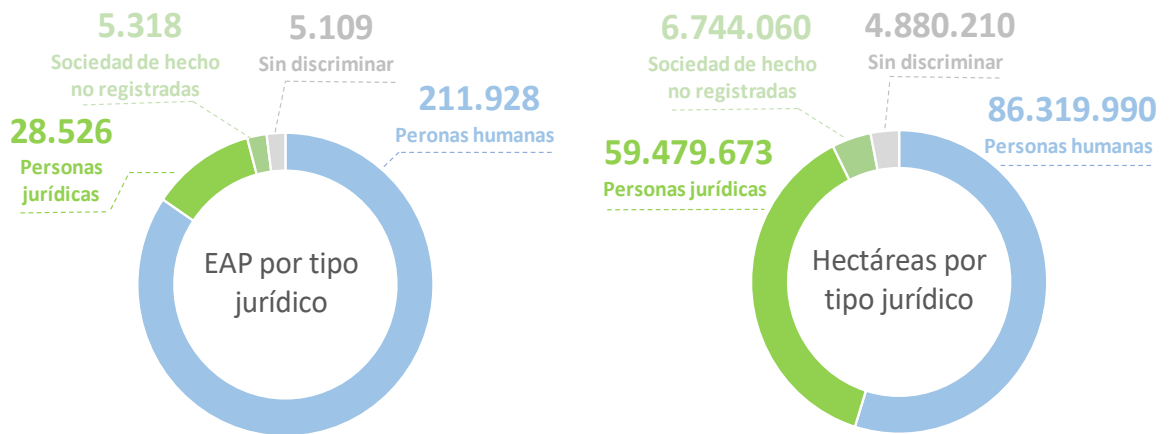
5.318
Sociedad de hecho no registradas

5.109
Sin discriminar

211.928
Peronas humanas

28.526
Personas jurídicas

EAP por tipo jurídico

6.744.060
Sociedad de hecho no registradas

4.880.210
Sin discriminar

86.319.990
Personas humanas

59.479.673
Personas jurídicas

Hectáreas por tipo jurídico